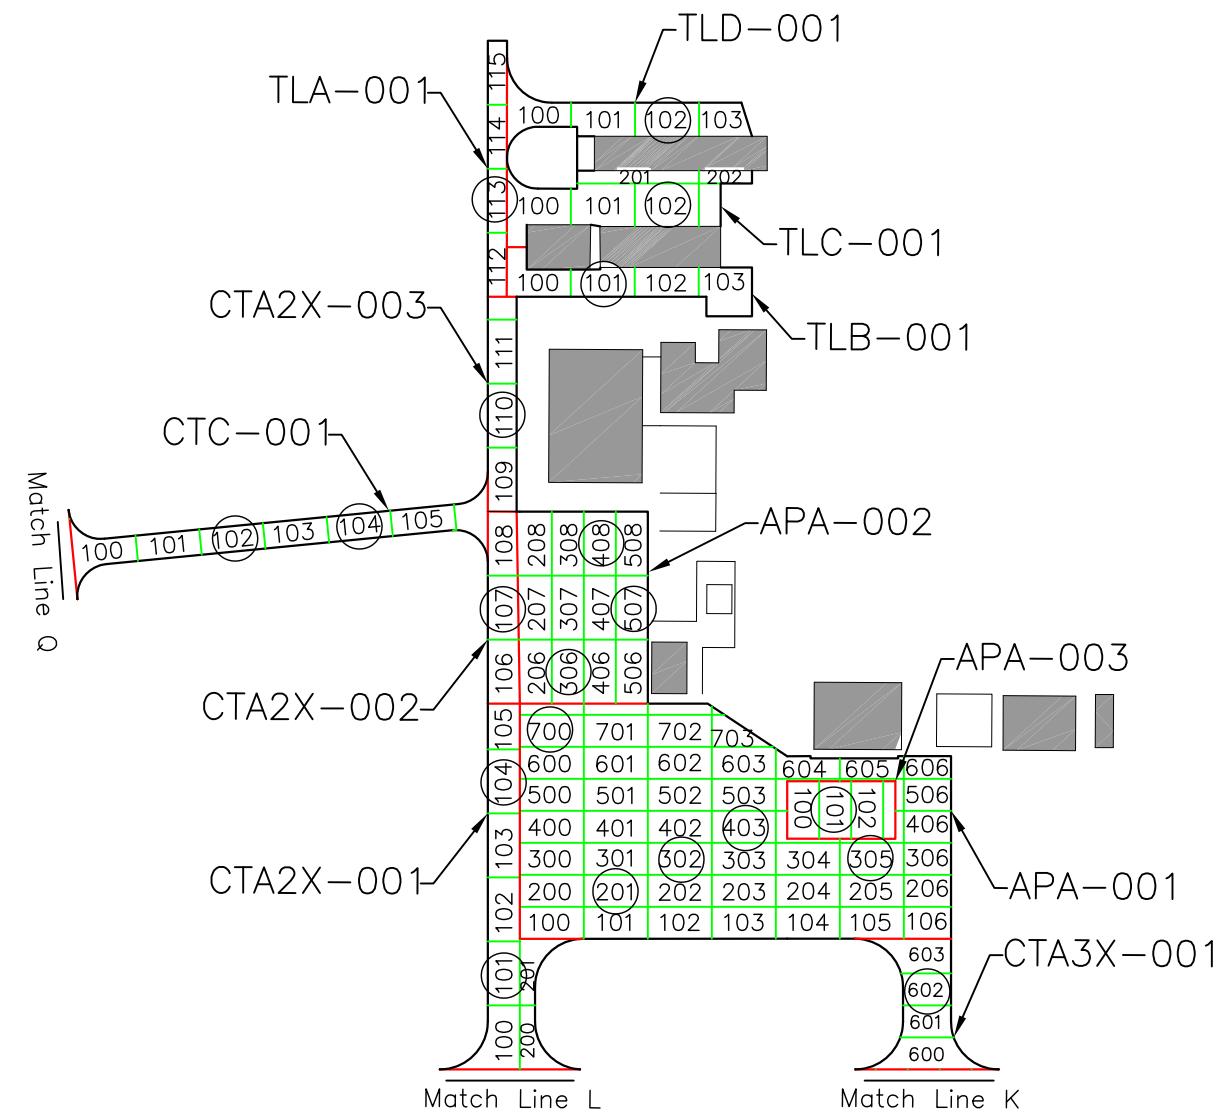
TLD-001
TLA-001
115
100 101 102 103
114
201 202
113
100 101 102
TLC-001
112
100 101 102 103
TLB-001
CTA2X-003
111
110
CTC-001
109
Match Line Q
100 101 102 103 104 105
108 208 308 408 508
APA-002
107 207 307 407 507
106 206 306 406 506
CTA2X-002
APA-003
105 700 701 702 703
600 601 602 603 604 605 606
104 500 501 502 503 100 101 102 506
400 401 402 403 406
103 300 301 302 303 304 305 306
CTA2X-001
APA-001
102 200 201 202 203 204 205 206
100 101 102 103 104 105 106
603
CTA3X-001
101 201 602
601
100 200 600
Match Line L
Match Line K